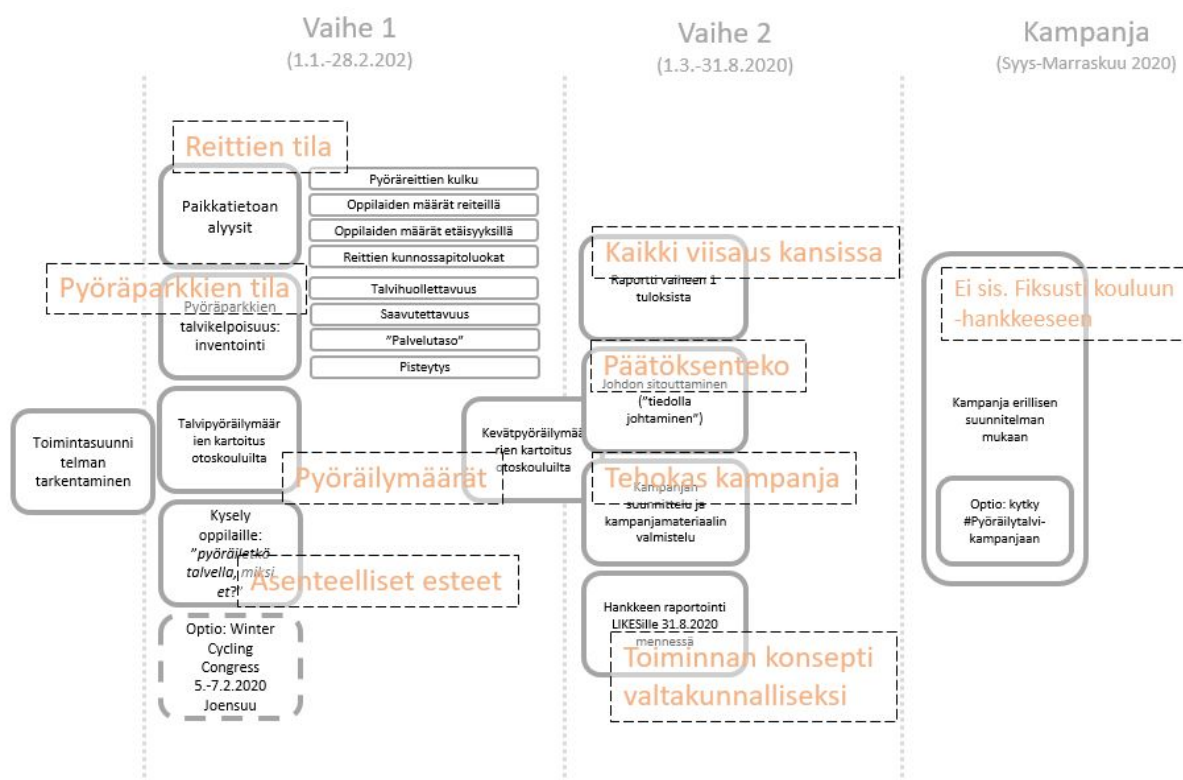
Vaihe 1
(1.1.-28.2.202)

Vaihe 2
(1.3.-31.8.2020)

Kampanja
(Syys-Marraskuu 2020)

Reittien tila

Paikkatietoan alyysit

Pyöräreittien kulku
Oppilaiden määrät reiteillä
Oppilaiden määrät etäisyyksillä
Reittien kunnossapitoluokat

Pyöräparkkien tila

Pyöräparkkien talvikelpoisuus: inventointi

Talvihuollettavuus
Saavutettavuus
"Palvelutaso"
Pisteytys

Toimintasuunnitelman tarkentaminen

Talvipyöräilymäärien kartoitus otoskouluilta

Pyöräilymäärät

Kysely oppilaille: "pyöräiletkö talvella, miksi et?"

Asenteelliset esteet

Optio: Winter Cycling Congress 5.-7.2.2020 Joensuu

Kevätpyöräilymäärien kartoitus otoskouluilta

Kaikki viisaus kansissa

Raportti vaiheen 1 tuloksista

Päätöksenteko

Johdon sitouttaminen ("tiedolla johtaminen")

Tehokas kampanja

Kampanjan suunnittelu ja kampanjamateriaalin valmistelu

Hankkeen raportointi LIKEsille 31.8.2020 mennessä

Toiminnan konsepti valtakunnalliseksi

Ei sis. Fiksusti kouluun -hankkeeseen

Kampanja erillisen suunnitelman mukaan

Optio: kytky #Pyöräilytalvi-kampanjaan